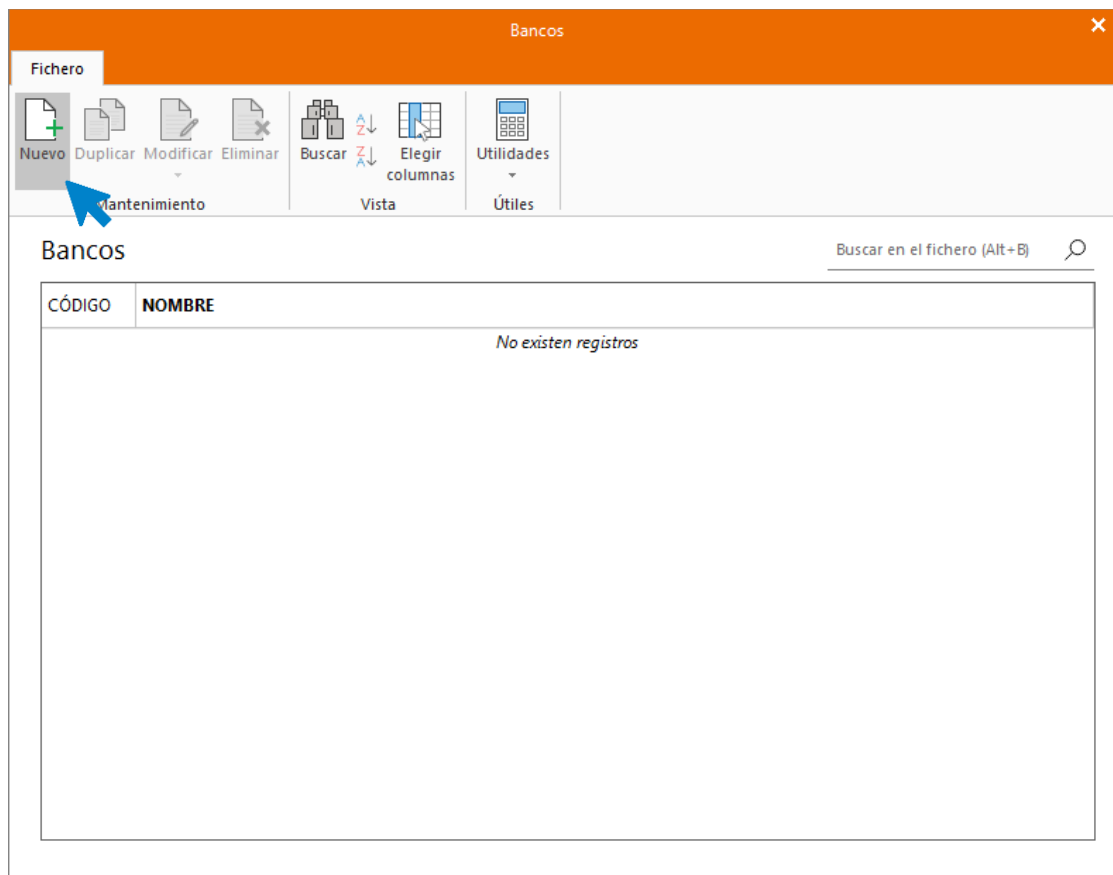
Bancos

Fichero

Nuevo Duplicar Modificar Eliminar
Mantenimiento

Buscar Elegir columnas
Vista

Utilidades
Útiles

Bancos

Buscar en el fichero (Alt+B)

| CÓDIGO | NOMBRE |
|---|---|
| No existen registros | |